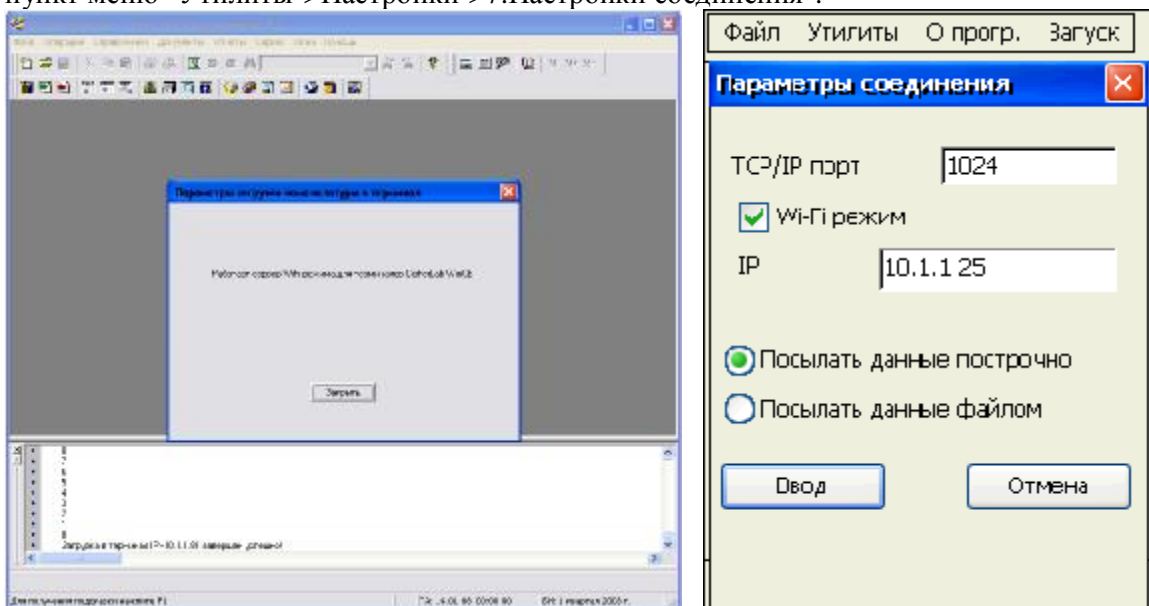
пункт меню "Утилиты->Настройки->Настройки соединения".

Параметры загрузки номенклатуры в терминал

Закрыть

Файл Утилиты О прогр. Загуск

Параметры соединения

TCP/IP порт 1024

Wi-Fi режим

IP 10.1.1 25

Посылать данные построчно

Посылать данные файлом

Ввод

Отмена